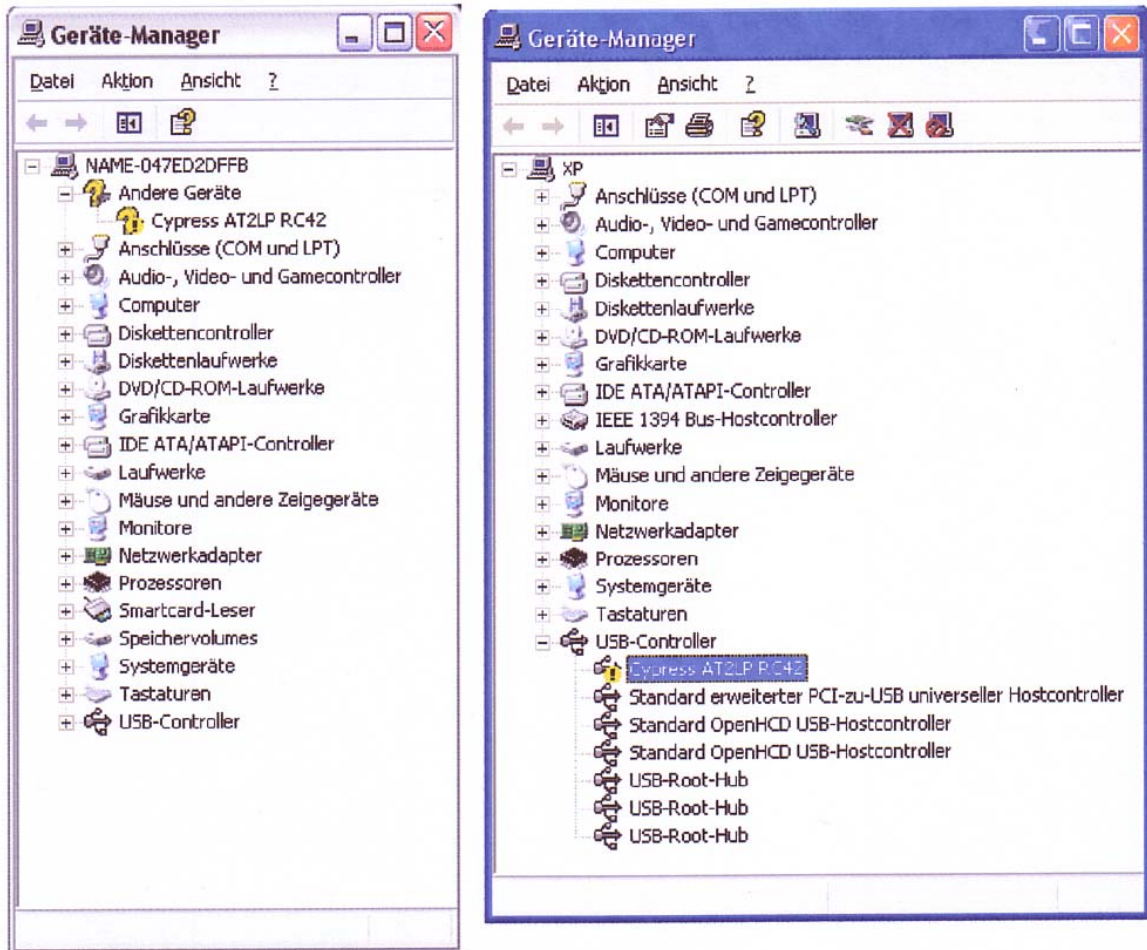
Geräte-Manager

Datei Aktion Ansicht ?

NAME-047ED2DFFB
Andere Geräte
Cypress AT2LP RC42
Anschlüsse (COM und LPT)
Audio-, Video- und Gamecontroller
Computer
Diskettencontroller
Diskettenlaufwerke
DVD/CD-ROM-Laufwerke
Grafikkarte
IDE ATA/ATAPI-Controller
Laufwerke
Mäuse und andere Zeigegeräte
Monitore
Netzwerkadapter
Prozessoren
Smartcard-Leser
Speichervolumes
Systemgeräte
Tastaturen
USB-Controller

Geräte-Manager

Datei Aktion Ansicht ?

XP
Anschlüsse (COM und LPT)
Audio-, Video- und Gamecontroller
Computer
Diskettencontroller
Diskettenlaufwerke
DVD/CD-ROM-Laufwerke
Grafikkarte
IDE ATA/ATAPI-Controller
IEEE 1394 Bus-Hostcontroller
Laufwerke
Mäuse und andere Zeigegeräte
Monitore
Netzwerkadapter
Prozessoren
Systemgeräte
Tastaturen
USB-Controller
Cypress AT2LP RC42
Standard erweiterter PCI-zu-USB universeller Hostcontroller
Standard OpenHCD USB-Hostcontroller
Standard OpenHCD USB-Hostcontroller
USB-Root-Hub
USB-Root-Hub
USB-Root-Hub